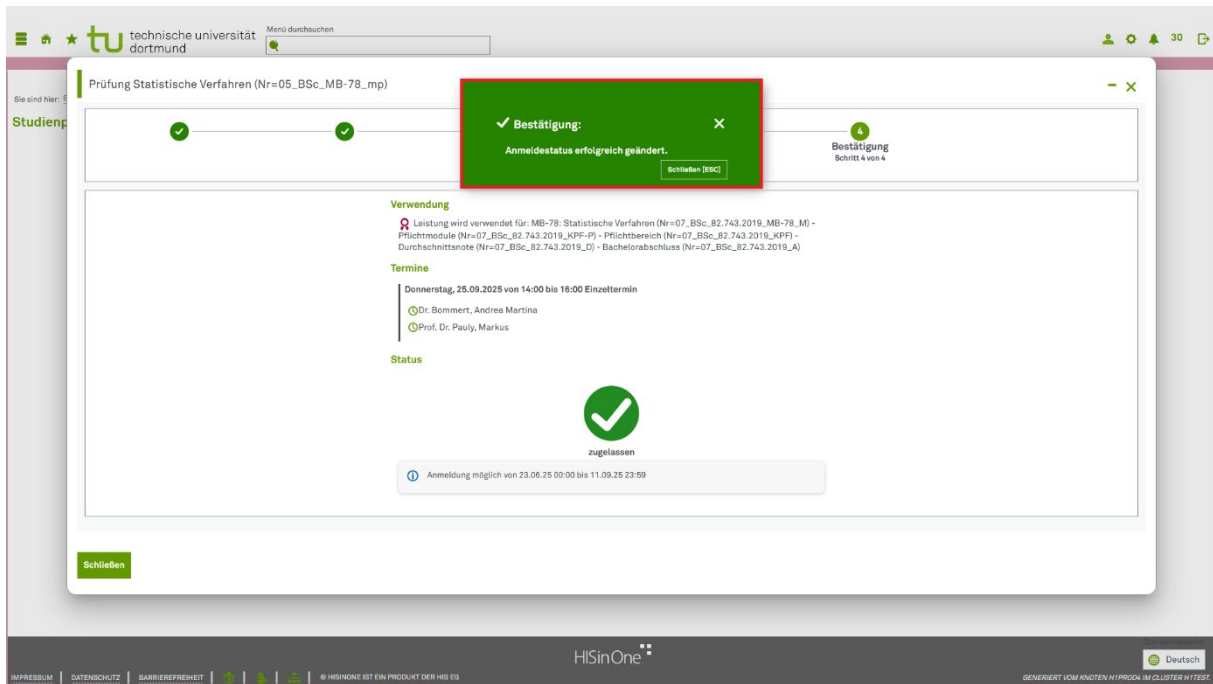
tu technische universität dortmund

Menü durchsuchen

30

Sie sind hier: 5

Studienp

Prüfung Statistische Verfahren (Nr=05_BSc_MB-78_mp)

4
Bestätigung
Schritt 4 von 4

Bestätigung:

Anmeldestatus erfolgreich geändert.

Schließen [ESC]

Verwendung

Leistung wird verwendet für: MB-78: Statistische Verfahren (Nr=07_BSc_82.743.2019_MB-78_M) - Pflichtmodule (Nr=07_BSc_82.743.2019_KPF-P) - Pflichtbereich (Nr=07_BSc_82.743.2019_KPF) - Durchschnittsnote (Nr=07_BSc_82.743.2019_D) - Bachelorabschluss (Nr=07_BSc_82.743.2019_A)

Termine

Donnerstag, 25.09.2025 von 14:00 bis 16:00 Einzeltermin

Dr. Bommert, Andrea Martina

Prof. Dr. Pauly, Markus

Status

zugelassen

Anmeldung möglich von 23.06.25 00:00 bis 11.09.25 23:59

Schließen

HISinOne

IMPRESSUM | DATENSCHUTZ | BARRIEREFREIHEIT | © HISINONE IST EIN PRODUKT DER HIS EG

Deutsch

GENERIERT VOM KNOTEN N1PROD4 IM CLUSTER N1TEST.